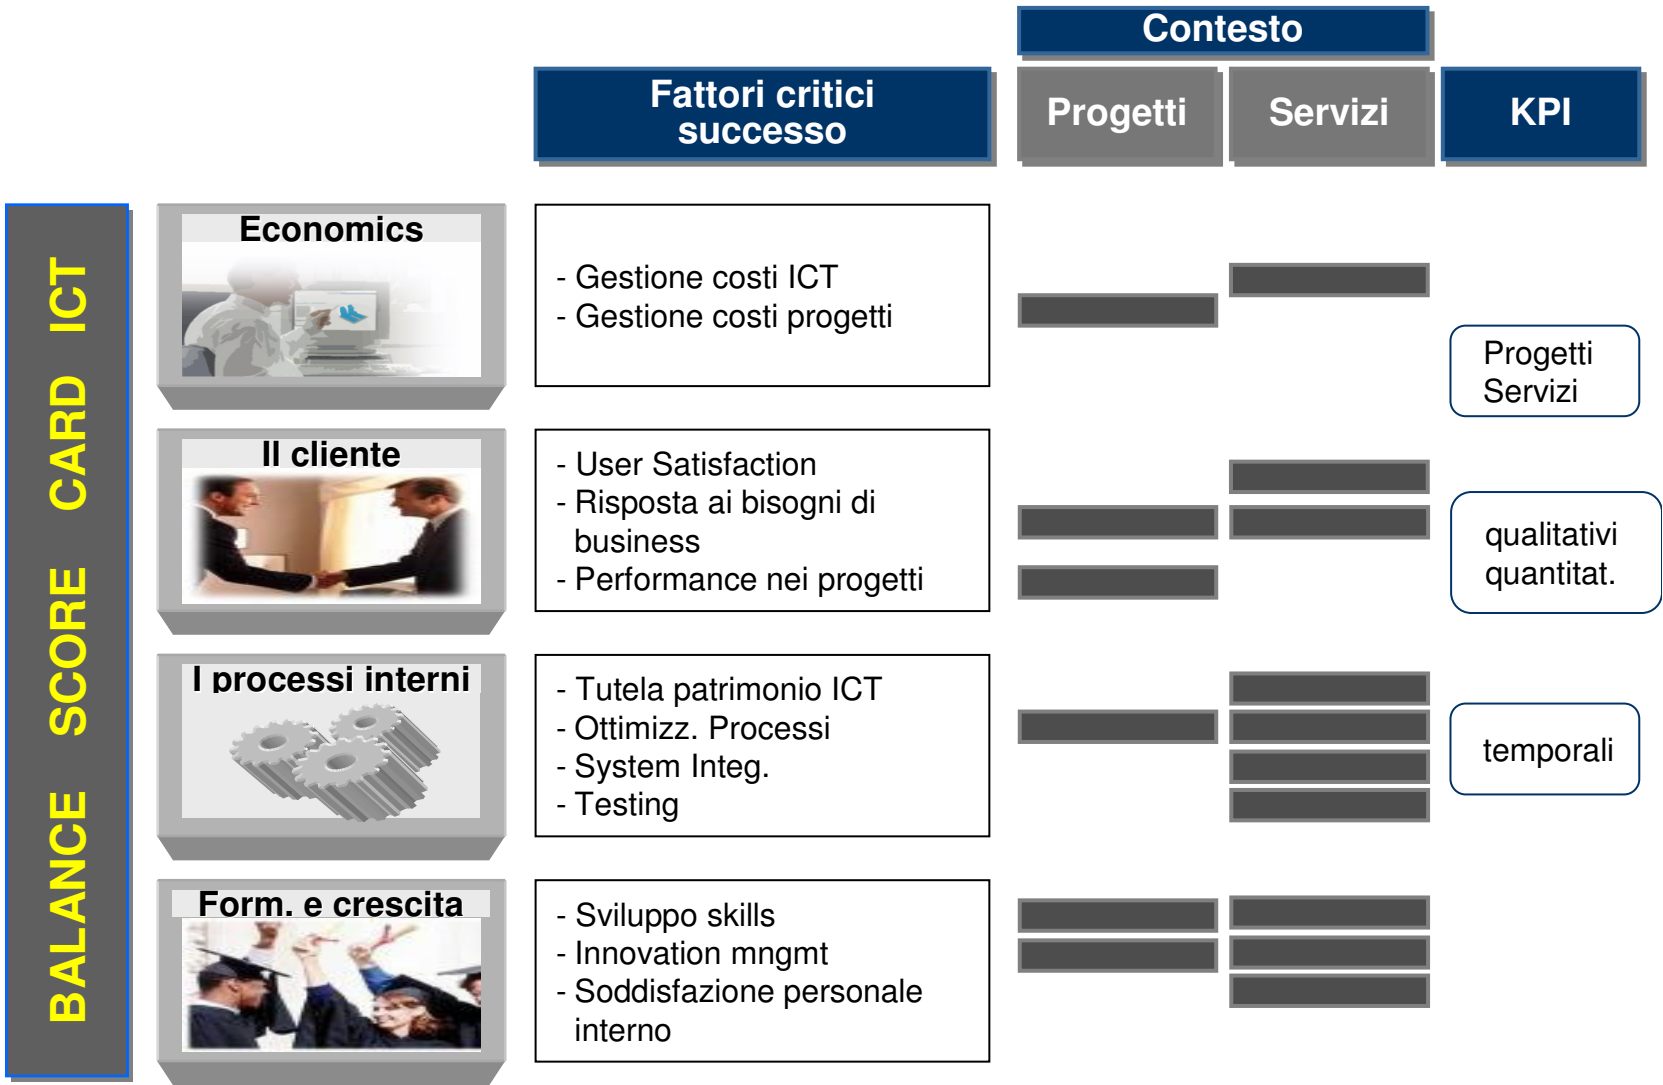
Contesto

Fattori critici successo

Progetti

Servizi

KPI

BALANCE SCORE CARD ICT

Economics

- Gestione costi ICT
- Gestione costi progetti

Progetti
Servizi

Il cliente

- User Satisfaction
- Risposta ai bisogni di business
- Performance nei progetti

qualitativi
quantitat.

I processi interni

- Tutela patrimonio ICT
- Ottimizz. Processi
- System Integ.
- Testing

temporali

Form. e crescita

- Sviluppo skills
- Innovation mngmt
- Soddisfazione personale interno